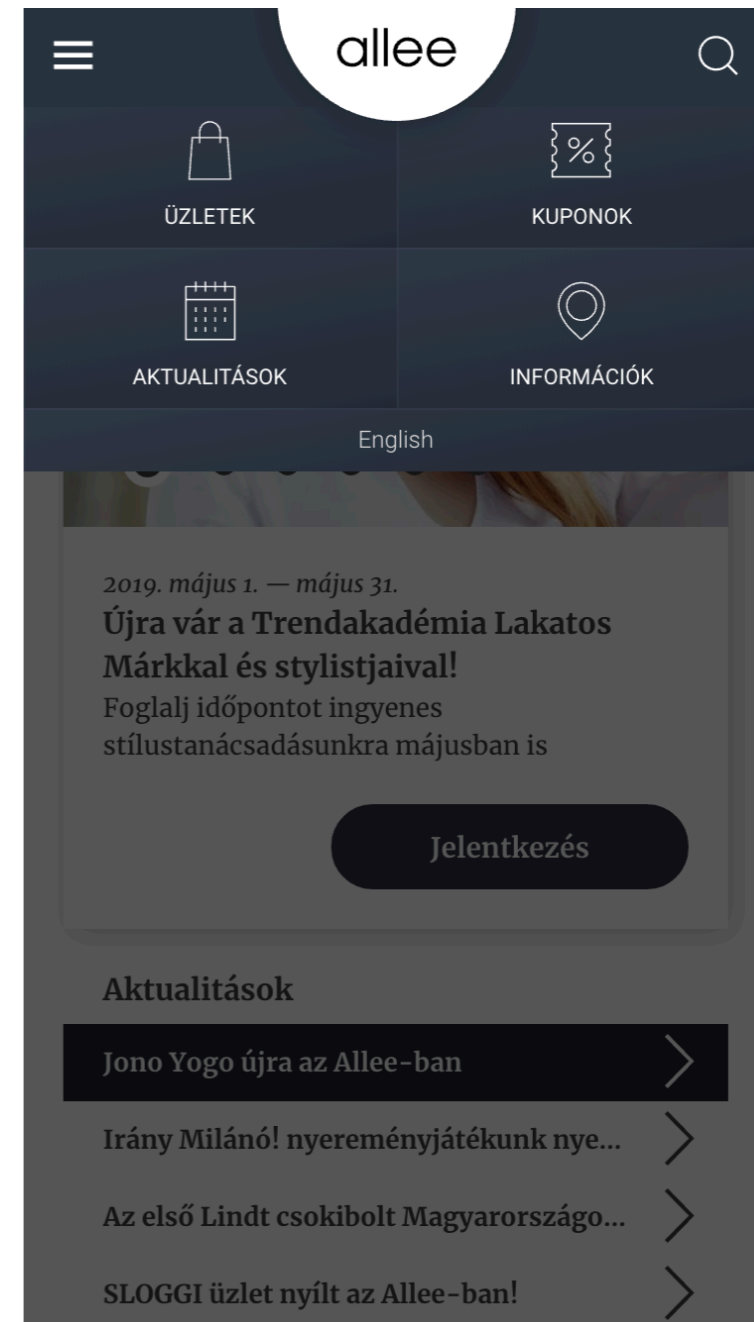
allee

%

ÜZLETEK

KUPONOK

AKTUALITÁSOK

INFORMÁCIÓK

English

2019. május 1. — május 31.

Újra vár a Trendakadémia Lakatos Márkkal és stylistjaival!

Foglalj időpontot ingyenes stílustanácsadásunkra májusban is

Jelentkezés

Aktualitások

Jono Yogo újra az Allee-ban

Irány Milánó! nyereményjátékunk nye...

Az első Lindt csokibolt Magyarországo...

SLOGGI üzlet nyílt az Allee-ban!